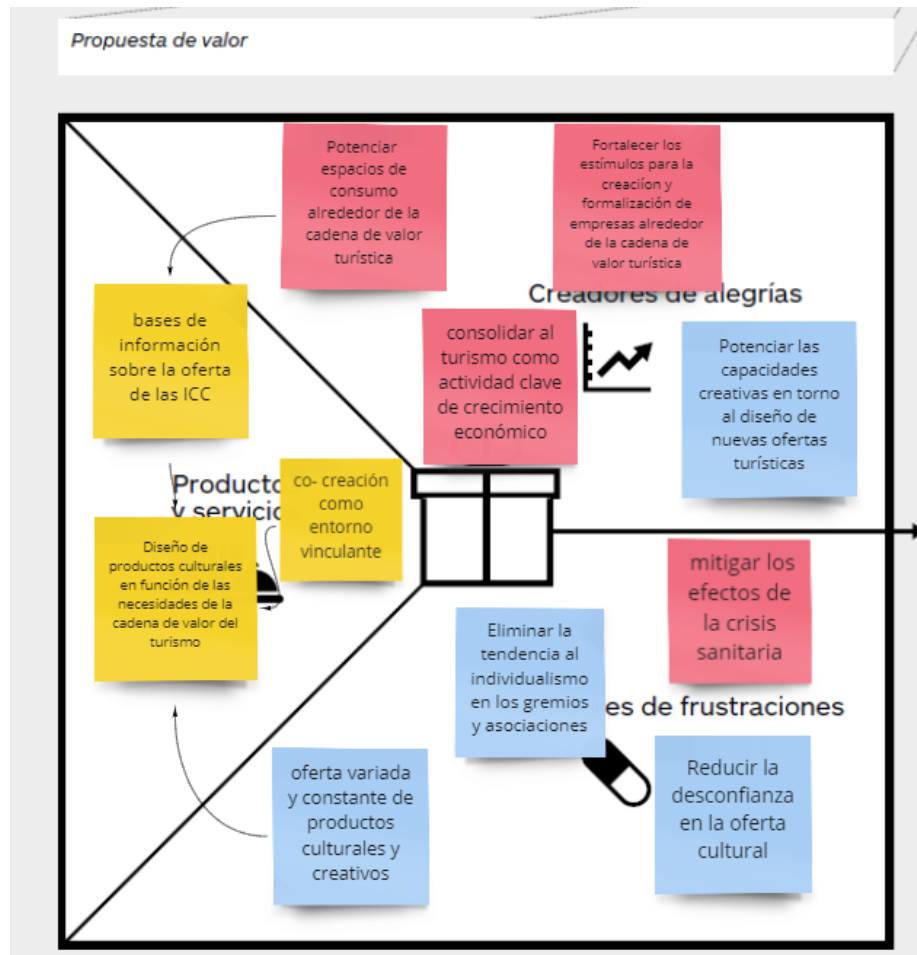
Propuesta de valor

Potenciar espacios de consumo alrededor de la cadena de valor turística

Fortalecer los estímulos para la creaciíon y formalización de empresas alrededor de la cadena de valor turística

Creadores de alegrías

bases de información sobre la oferta de las ICC

consolidar al turismo como actividad clave de crecimiento económico

Potenciar las capacidades creativas en torno al diseño de nuevas ofertas turísticas

Producto
y servicio

co- creación como entorno vinculante

Diseño de productos culturales en función de las necesidades de la cadena de valor del turismo

mitigar los efectos de la crisis sanitaria

Eliminar la tendencia al individualismo en los gremios y asociaciones

es de frustraciones

oferta variada y constante de productos culturales y creativos

Reducir la desconfianza en la oferta cultural